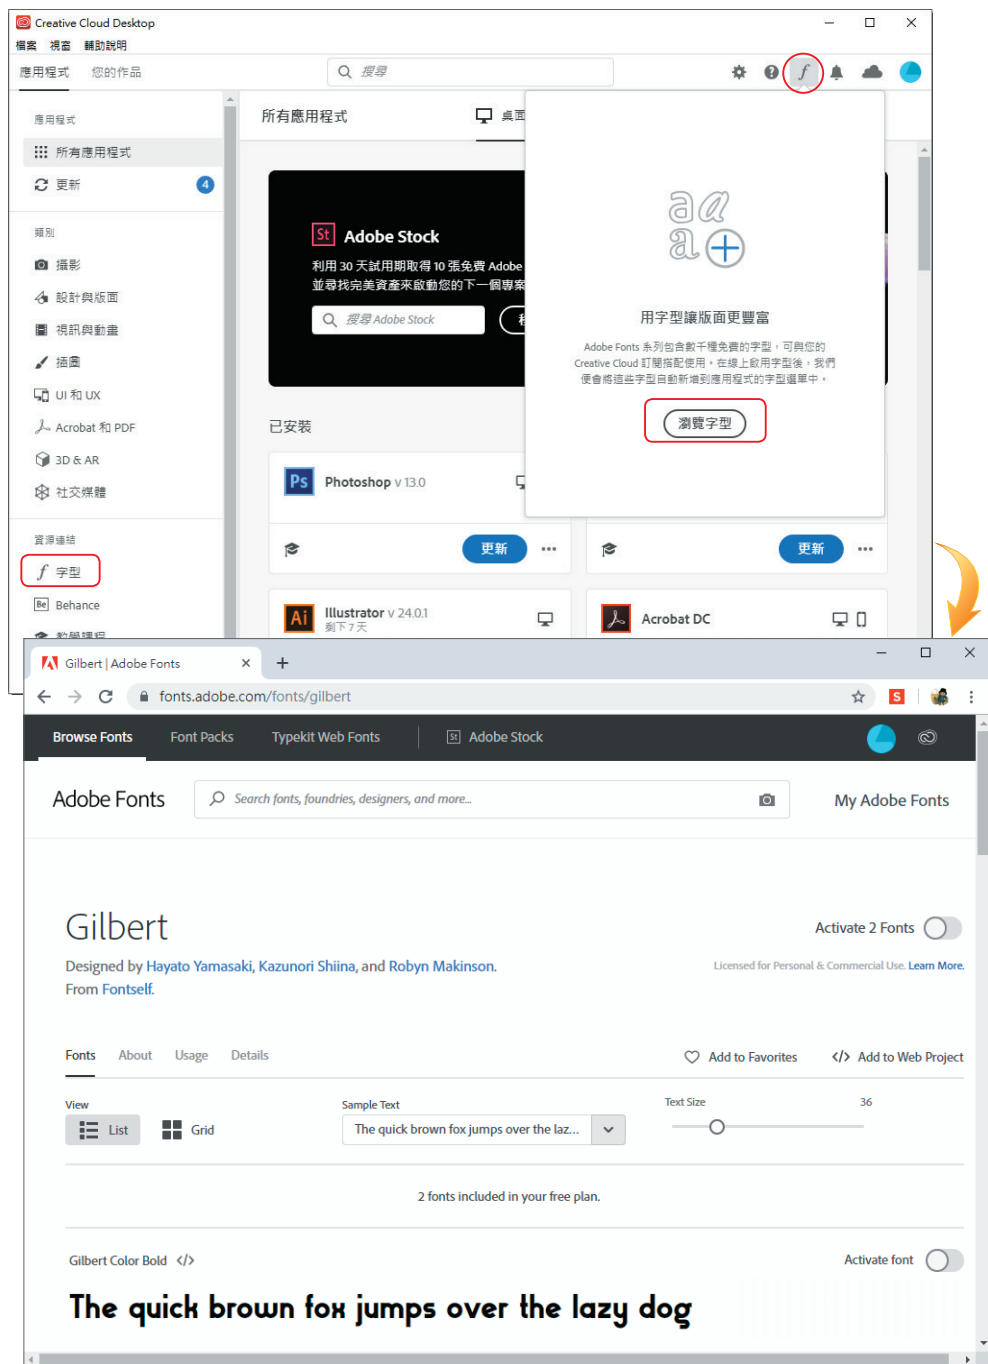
Creative Cloud Desktop
檔案 視窗 輔助說明
應用程式 您的作品
搜尋

應用程式
所有應用程式
更新 4

類別
攝影
設計與版面
視訊與動畫
插畫
UI 和 UX
Acrobat 和 PDF
3D & AR
社交媒體

資源連結
字型
Behance
教學課程

所有應用程式
桌面

St Adobe Stock
利用 30 天試用期取得 10 張免費 Adobe
並尋找完美資產來啟動您的下一個專案
搜尋 Adobe Stock

已安裝
Ps Photoshop v 13.0
更新
更新
Ai Illustrator v 24.0.1
剩下 7 天
Acrobat DC

用字型讓版面更豐富
Adobe Fonts 系列包含數千種免費的字型，可與您的 Creative Cloud 訂閱搭配使用。在線上啟用字型後，我們便會將這些字型自動新增到應用程式的字型選單中。
瀏覽字型

Gilbert | Adobe Fonts
fonts.adobe.com/fonts/gilbert
Browse Fonts Font Packs Typekit Web Fonts Adobe Stock
Adobe Fonts
Search fonts, foundries, designers, and more...
My Adobe Fonts

Gilbert
Activate 2 Fonts
Designed by Hayato Yamasaki, Kazunori Shiina, and Robyn Makinson.
From Fontself.
Licensed for Personal & Commercial Use. Learn More.

Fonts About Usage Details
Add to Favorites
Add to Web Project
View
List Grid
Sample Text
The quick brown fox jumps over the laz...
Text Size 36

2 fonts included in your free plan.

Gilbert Color Bold
Activate font
The quick brown fox jumps over the lazy dog